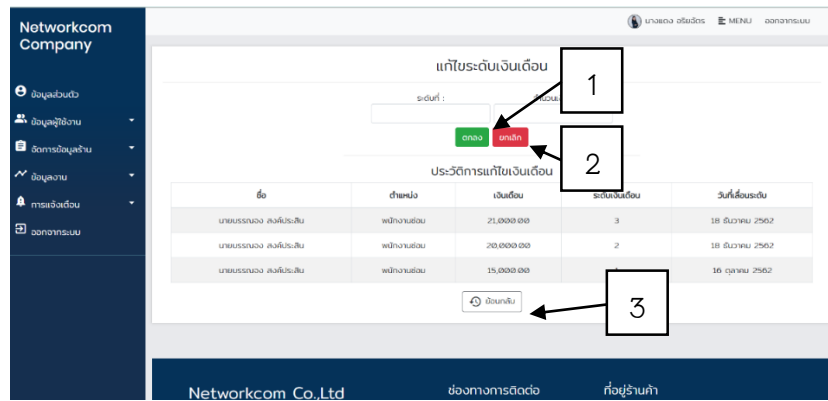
Networkcom Company

ข้อมูลส่วนตัว
ข้อมูลผู้ใช้งาน
จัดการข้อมูลร้าน
ข้อมูลงาน
การแจ้งเตือน
ออกจากระบบ

นางแดง อริยฉัตร
MENU
ออกจากระบบ

แก้ไขระดับเงินเดือน

ระดับที่ :
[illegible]

ตกลง
ยกเลิก

1

2

ประวัติการแก้ไขเงินเดือน

| ชื่อ | ตำแหน่ง | เงินเดือน | ระดับเงินเดือน | วันที่เลื่อนระดับ |
|---|---|---|---|---|
| นายบรรณอง ลงค์ประสิน | พนักงานซ่อม | 21,000.00 | 3 | 18 ธันวาคม 2562 |
| นายบรรณอง ลงค์ประสิน | พนักงานซ่อม | 20,000.00 | 2 | 18 ธันวาคม 2562 |
| นายบรรณอง ลงค์ประสิน | พนักงานซ่อม | 15,000.00 | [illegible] | 16 ตุลาคม 2562 |

ย้อนกลับ

3

Networkcom Co.,Ltd
ช่องทางการติดต่อ
ที่อยู่ร้านค้า